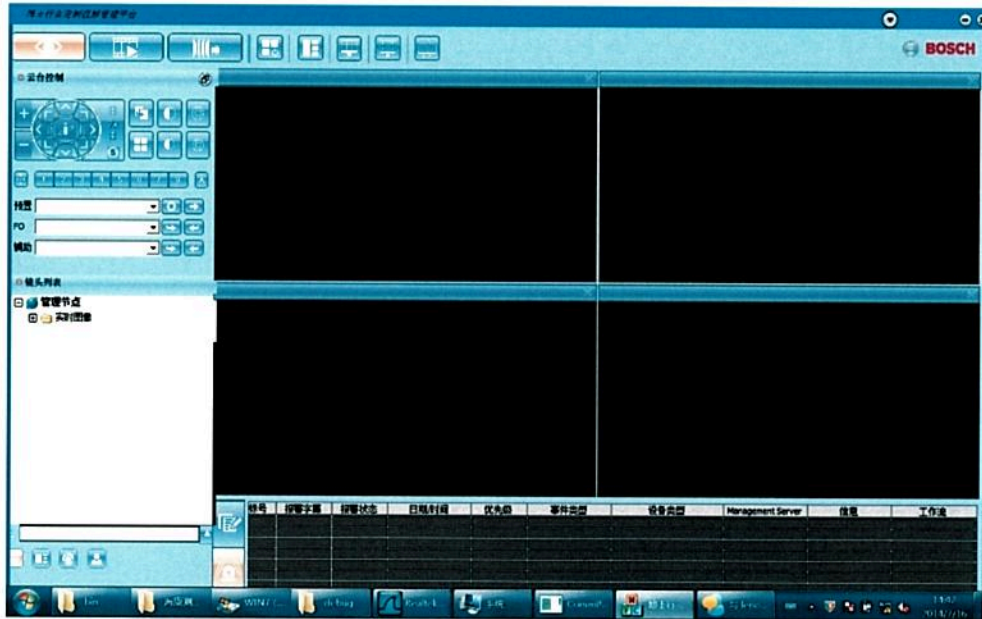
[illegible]

BOSCH

云台控制

预置

PO

辅助

镜头列表

管理节点

实时图像

| 序号 | 报警字幕 | 报警状态 | 日期/时间 | 优先级 | 事件类型 | 设备类型 | Management Server | 信息 | 工作流 |
|---|---|---|---|---|---|---|---|---|---|